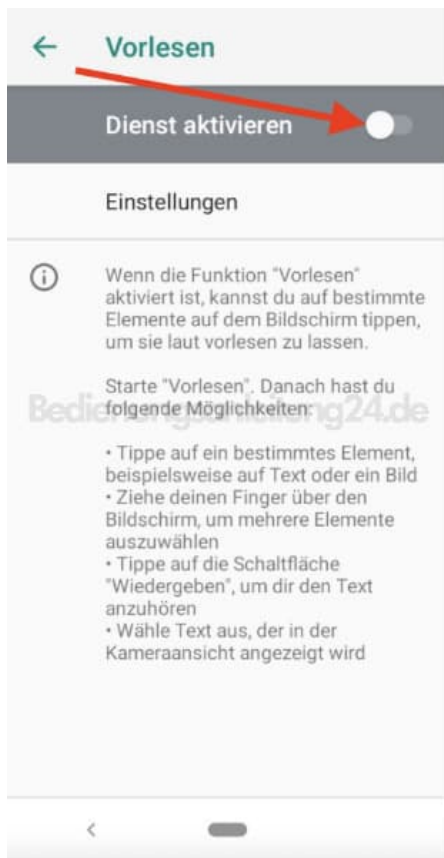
Vorlesen

Dienst aktivieren

Einstellungen

Wenn die Funktion "Vorlesen" aktiviert ist, kannst du auf bestimmte Elemente auf dem Bildschirm tippen, um sie laut vorlesen zu lassen.

Starte "Vorlesen". Danach hast du folgende Möglichkeiten:

Bedienungsanleitung24.de

• Tippe auf ein bestimmtes Element, beispielsweise auf Text oder ein Bild
• Ziehe deinen Finger über den Bildschirm, um mehrere Elemente auszuwählen
• Tippe auf die Schaltfläche "Wiedergeben", um dir den Text anzuhören
• Wähle Text aus, der in der Kameraansicht angezeigt wird